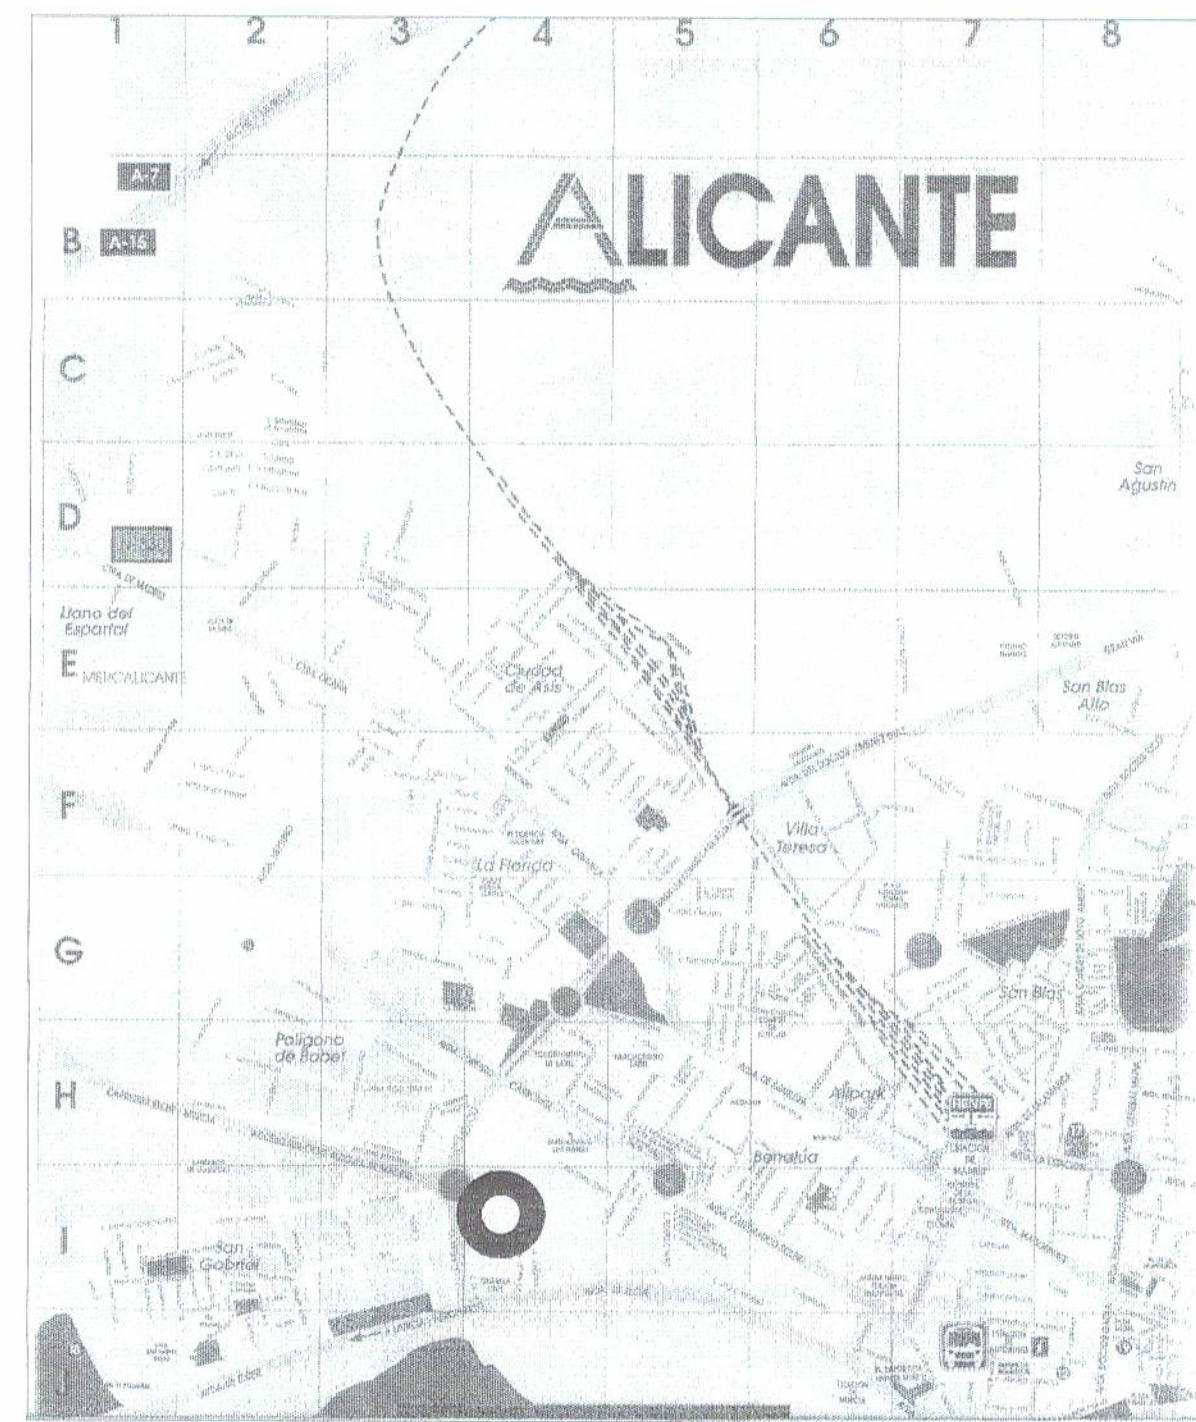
1 2 3 4 5 6 7 8

A-7

B A-15

ALICANTE

C

D

San Agustín

Llano del Espartal

E MERCALICANTE

Ciudad de Asís

San Blas Alto

F

Villa Teresa

La Florida

G

San Blas

Polígono de Babel

H

Alipark

Benalúa

I

San Gabriel

ESTACIÓN DE MADRID

J